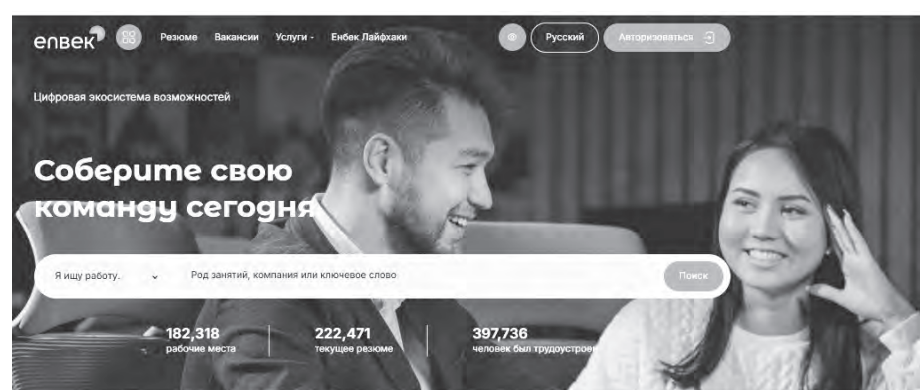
enbek

Резюме Вакансии Услуги Енбек Лайфхаки

Русский

Авторизоваться

Цифровая экосистема возможностей

Соберите свою команду сегодня

Я ищу работу.

Род занятий, компания или ключевое слово

Поиск

182,318
рабочие места

222,471
текущее резюме

397,736
человек был трудоустроен